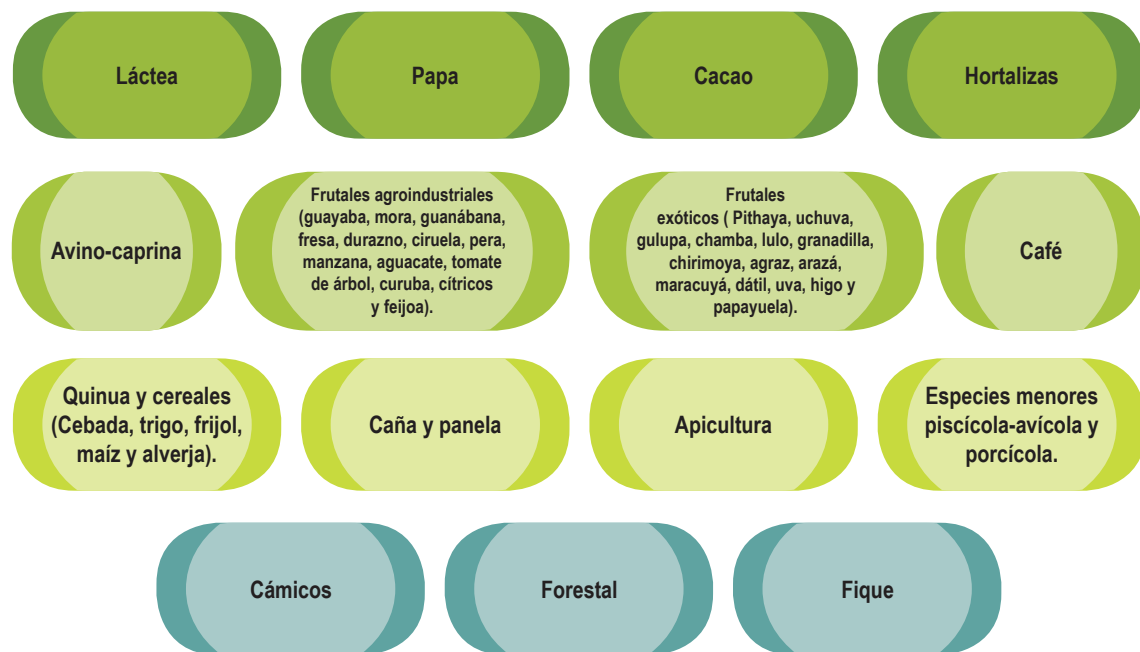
Láctea

Papa

Cacao

Hortalizas

Avino-caprina

Frutales agroindustriales (guayaba, mora, guanábana, fresa, durazno, ciruela, pera, manzana, aguacate, tomate de árbol, curuba, cítricos y feijoa).

Frutales exóticos ( Pithaya, uchuva, gulupa, chamba, lulo, granadilla, chirimoya, agraz, arazá, maracuyá, dátil, uva, higo y papayuela).

Café

Quinua y cereales (Cebada, trigo, frijol, maíz y alverja).

Caña y panela

Apicultura

Especies menores piscícola-avícola y porcícola.

Cámicos

Forestal

Fique